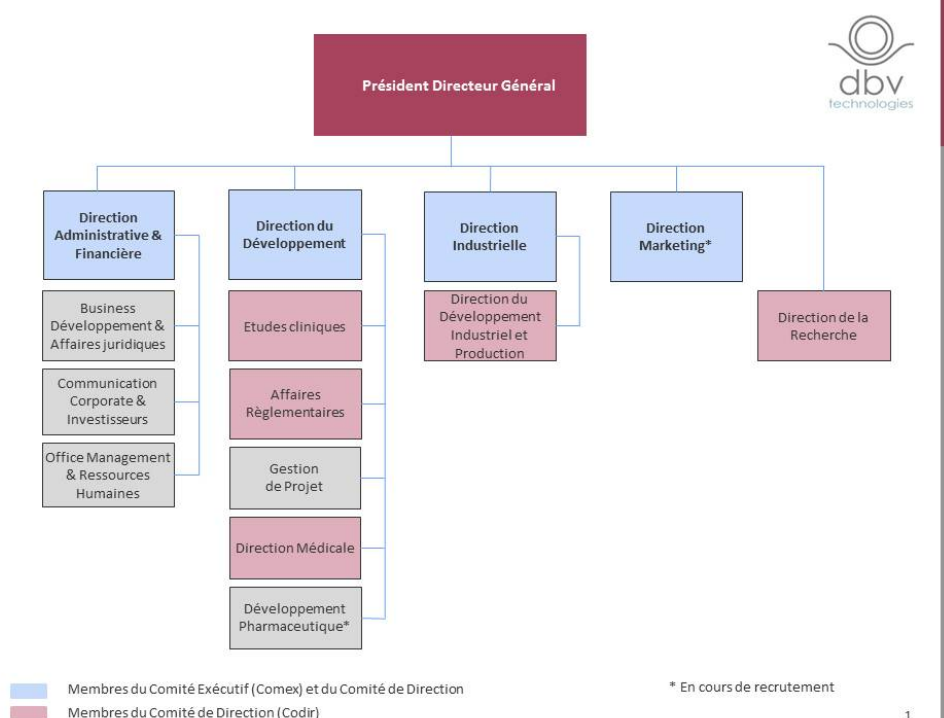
Président Directeur Général

dbv technologies

Direction Administrative & Financière

Business Développement & Affaires juridiques

Communication Corporate & Investisseurs

Office Management & Ressources Humaines

Direction du Développement

Etudes cliniques

Affaires Règlementaires

Gestion de Projet

Direction Médicale

Développement Pharmaceutique*

Direction Industrielle

Direction du Développement Industriel et Production

Direction Marketing*

Direction de la Recherche

Membres du Comité Exécutif (Comex) et du Comité de Direction

Membres du Comité de Direction (Codir)

* En cours de recrutement

1